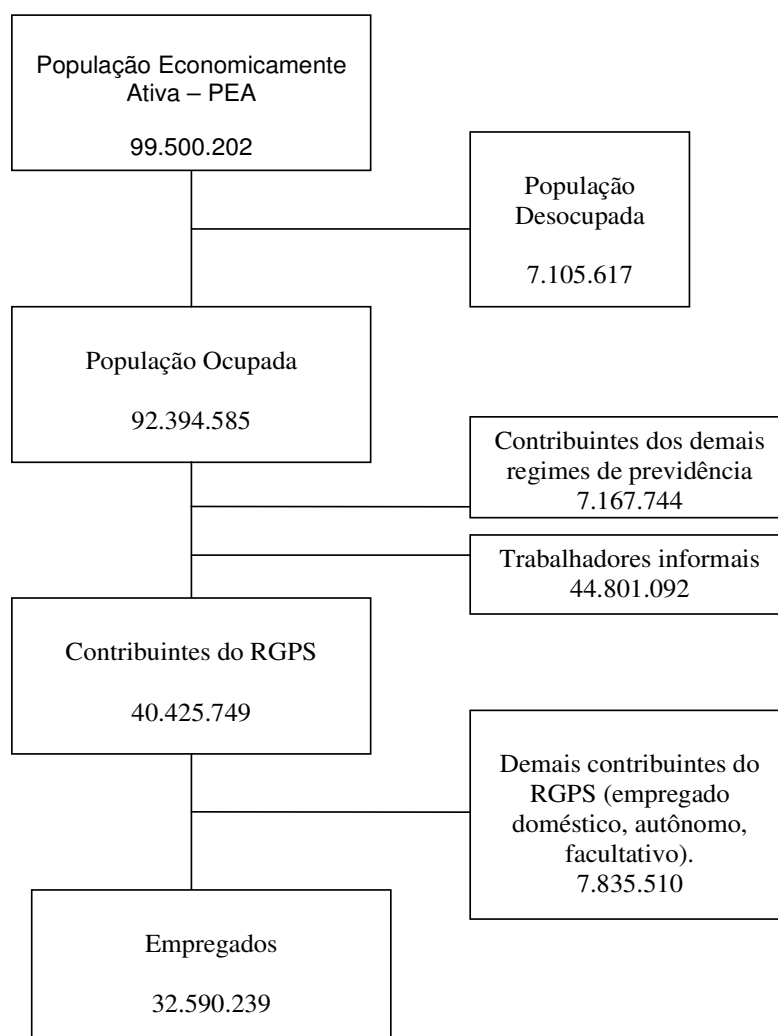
População Economicamente Ativa – PEA

99.500.202

População Desocupada

7.105.617

População Ocupada

92.394.585

Contribuintes dos demais regimes de previdência
7.167.744

Trabalhadores informais
44.801.092

Contribuintes do RGPS

40.425.749

Demais contribuintes do RGPS (empregado doméstico, autônomo, facultativo).
7.835.510

Empregados

32.590.239